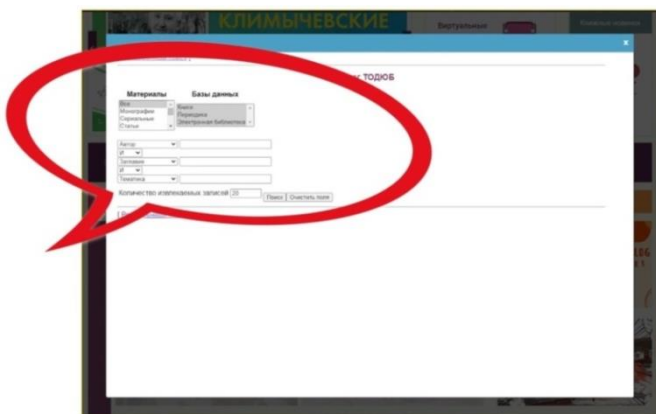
КЛИМЫЧЕВСКИЕ

Виртуальные

x

ТОДОЮБ

Материалы
Все
Монографии
Сериальные
Статьи

Базы данных
Книги
Периодика
Электронная библиотека

Автор
И
Заглавие
И
Тематика

Количество извлекаемых записей 20 Поиск Очистить поля